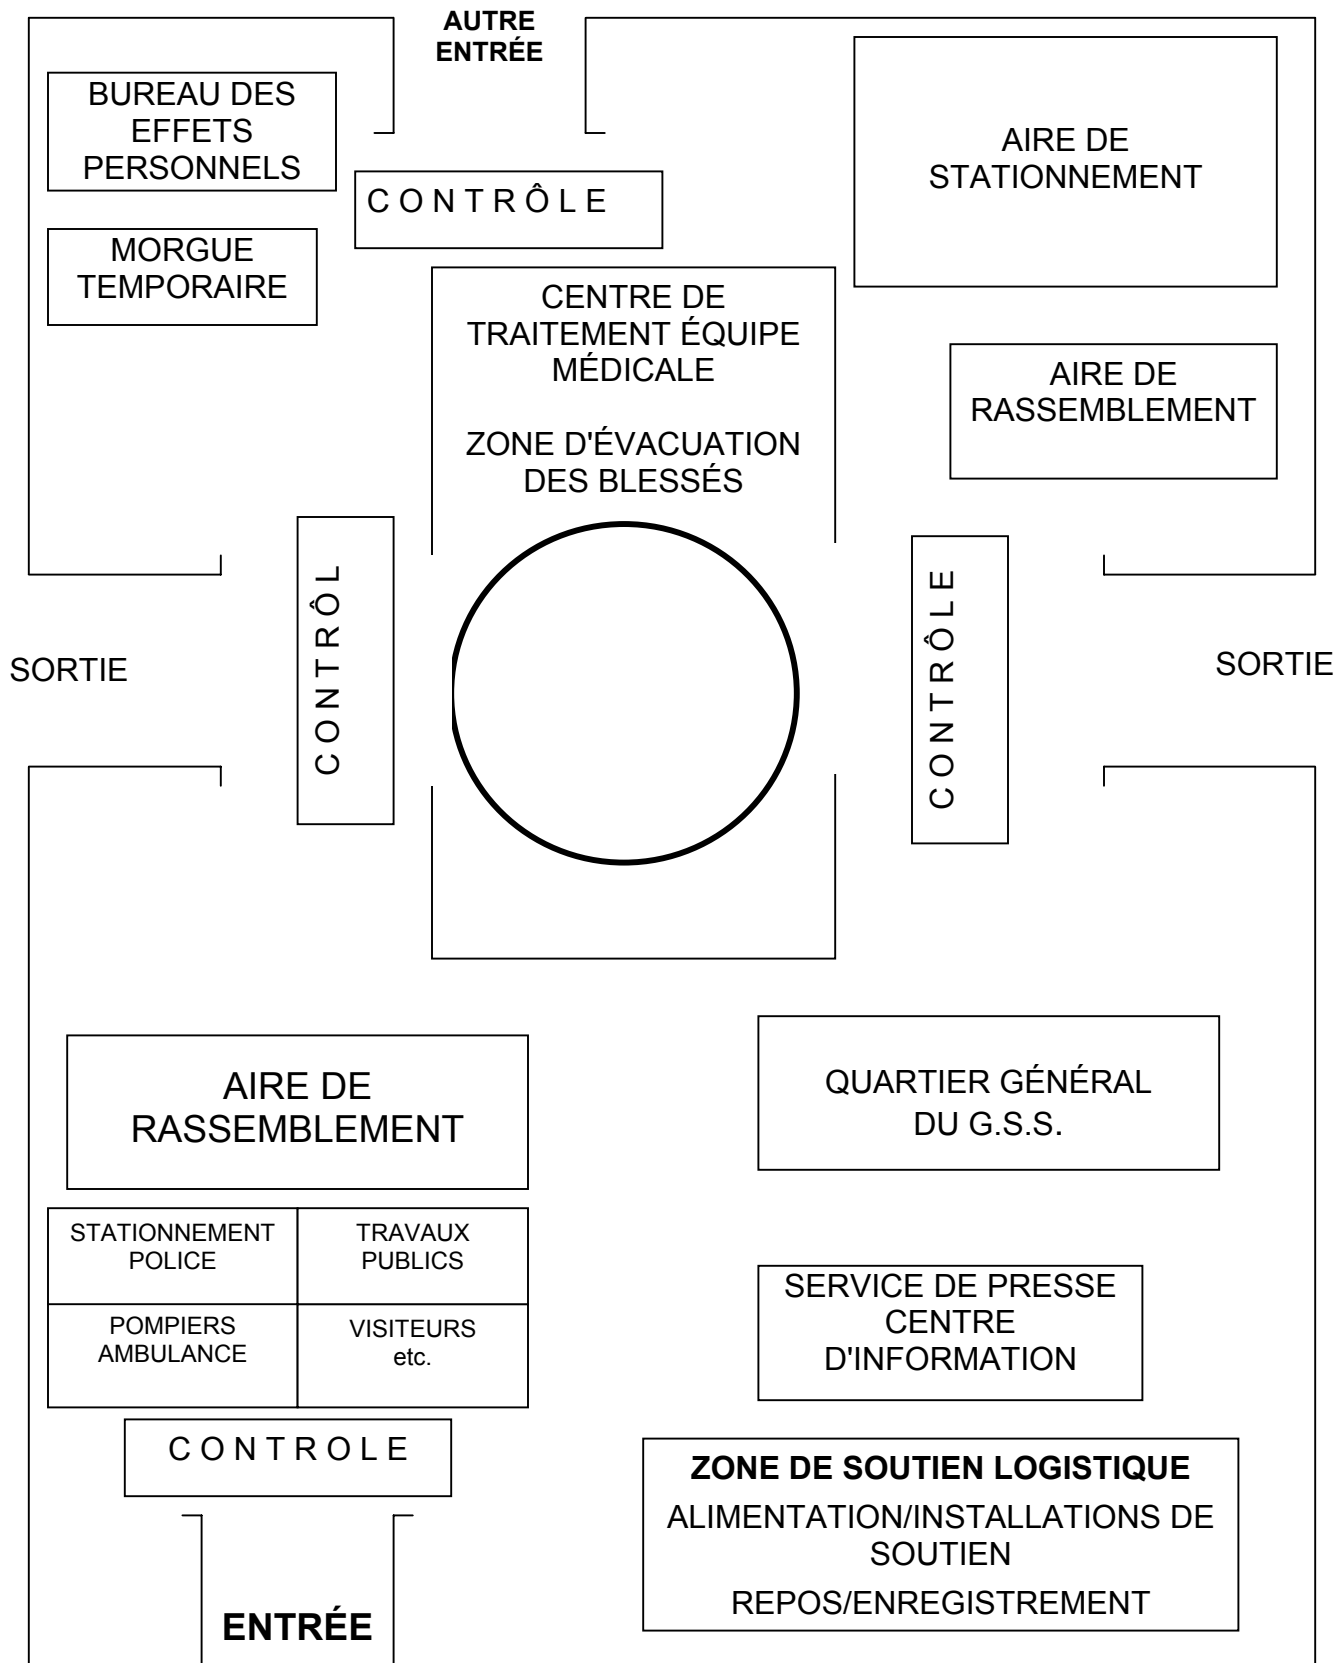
AUTRE ENTRÉE

BUREAU DES EFFETS PERSONNELS

CONTRÔLE

AIRE DE STATIONNEMENT

MORGUE TEMPORAIRE

CENTRE DE TRAITEMENT ÉQUIPE MÉDICALE

ZONE D'ÉVACUATION DES BLESSÉS

AIRE DE RASSEMBLEMENT

SORTIE

CONTRÔL

CONTRÔLE

SORTIE

AIRE DE RASSEMBLEMENT

QUARTIER GÉNÉRAL DU G.S.S.

| STATIONNEMENT POLICE | TRAVAUX PUBLICS |
|---|---|
| POMPIERS AMBULANCE | VISITEURS etc. |

SERVICE DE PRESSE CENTRE D'INFORMATION

CONTROLE

ZONE DE SOUTIEN LOGISTIQUE

ALIMENTATION/INSTALLATIONS DE SOUTIEN

REPOS/ENREGISTREMENT

ENTRÉE